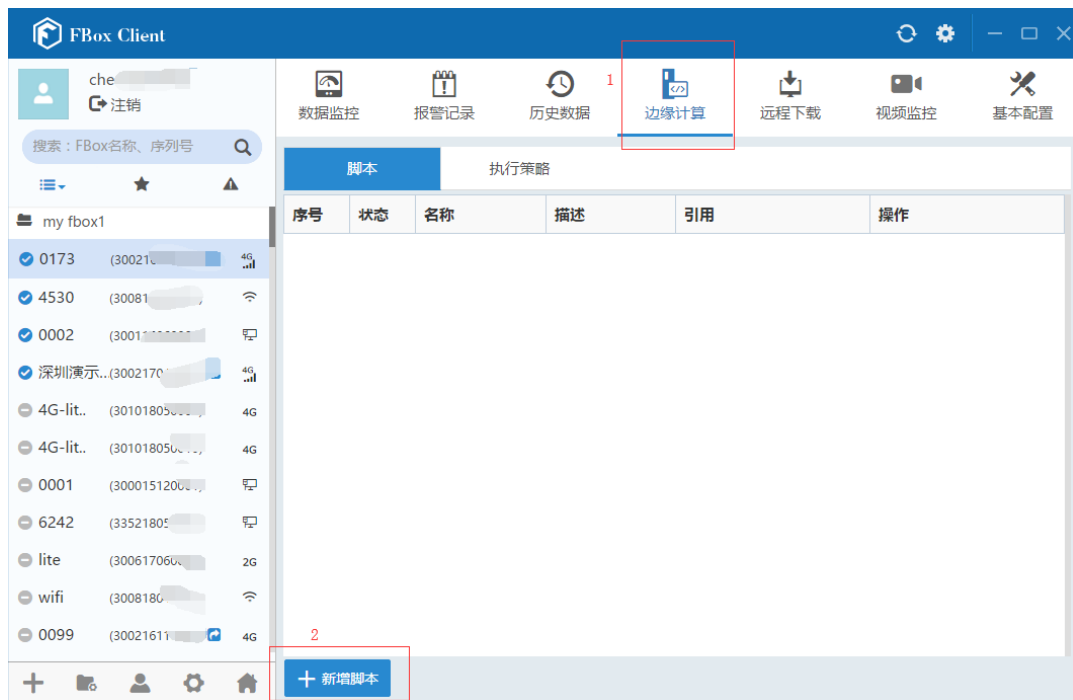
FBox Client

che
注销

搜索：FBox名称、序列号

my fbox1

0173 (30021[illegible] 4G
4530 (30081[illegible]
0002 (3001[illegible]
深圳演示...(3002170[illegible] 4G
4G-lit.. (30101805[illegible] 4G
4G-lit.. (30101805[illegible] 4G
0001 (30001512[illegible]
6242 (33521805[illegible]
lite (30061706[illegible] 2G
wifi (3008180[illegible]
0099 (30021611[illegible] 4G

数据监控 报警记录 历史数据 1 边缘计算 远程下载 视频监控 基本配置

脚本 执行策略

| 序号 | 状态 | 名称 | 描述 | 引用 | 操作 |
|---|---|---|---|---|---|

2

+ 新增脚本